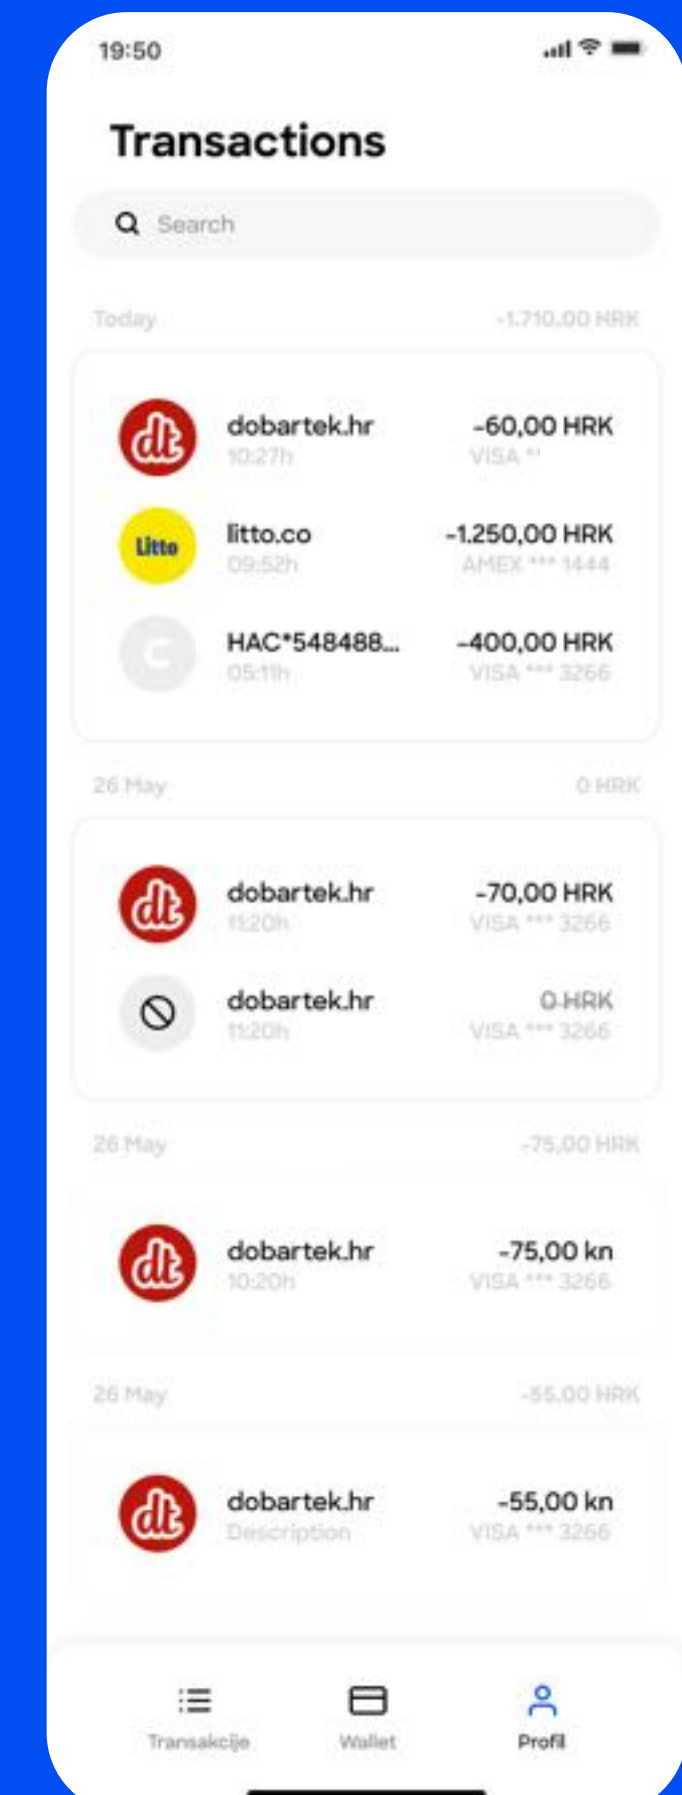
19:50

Transactions

Search

Today -1.710,00 HRK

dt dobartek.hr 10:27h -60,00 HRK VISA *'

Litto litto.co 09:52h -1.250,00 HRK AMEX *** 1444

C HAC*548488... 05:11h -400,00 HRK VISA *** 3266

26 May 0 HRK

dt dobartek.hr 11:20h -70,00 HRK VISA *** 3266

dobartek.hr 11:20h 0 HRK VISA *** 3266

26 May -75,00 HRK

dt dobartek.hr 10:20h -75,00 kn VISA *** 3266

26 May -55,00 HRK

dt dobartek.hr Description -55,00 kn VISA *** 3266

Transakcije Wallet Profil